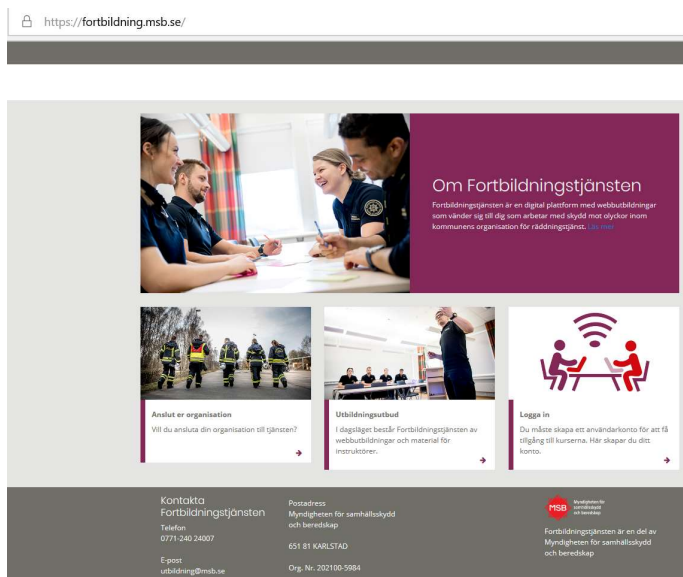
https://fortbildning.msb.se/

Om Fortbildningstjänsten

Fortbildningstjänsten är en digital plattform med webbutbildningar som vänder sig till dig som arbetar med skydd mot olyckor inom kommunens organisation för räddningstjänst. Läs mer

Anslut er organisation

Vill du ansluta din organisation till tjänsten?

Utbildningsutbud

I dagsläget består Fortbildningstjänsten av webbutbildningar och material för instruktörer.

Logga in

Du måste skapa ett användarkonto för att få tillgång till kurserna. Här skapar du ditt konto.

Kontakta Fortbildningstjänsten

Telefon
0771-240 24007

E-post
utbildning@msb.se

Postadress
Myndigheten för samhällsskydd och beredskap

651 81 KARLSTAD

Org. Nr. 202100-5984

MSB Myndigheten för samhällsskydd och beredskap

Fortbildningstjänsten är en del av Myndigheten för samhällsskydd och beredskap